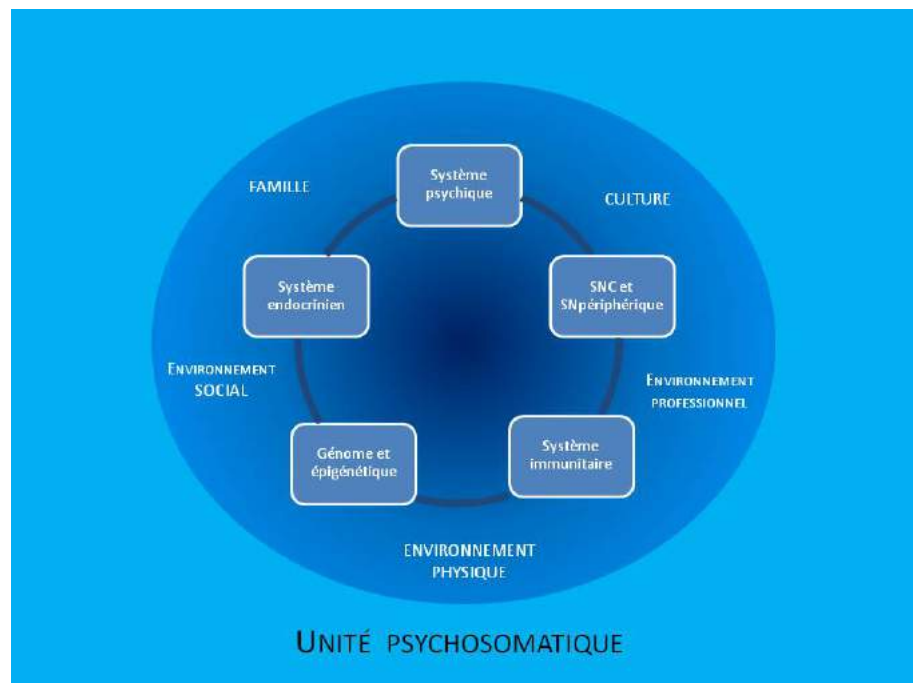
Système psychique

FAMILLE

CULTURE

Système endocrinien

SNC et SNpériphérique

ENVIRONNEMENT SOCIAL

ENVIRONNEMENT PROFESSIONNEL

Génome et épigénétique

Système immunitaire

ENVIRONNEMENT PHYSIQUE

UNITÉ PSYCHOSOMATIQUE